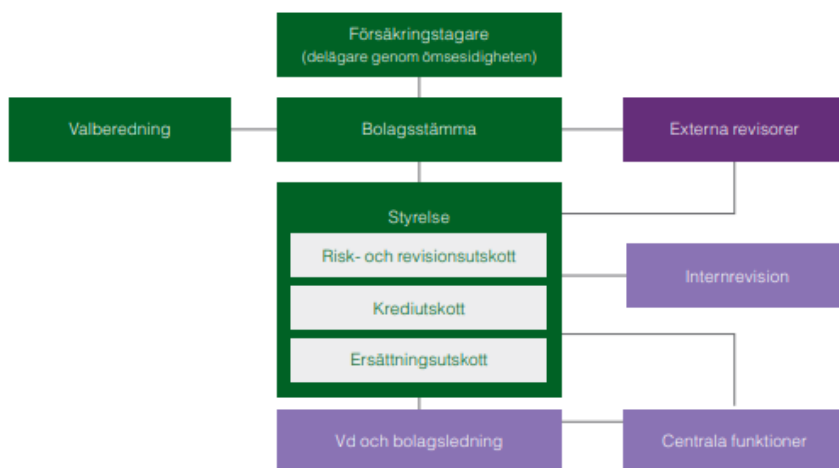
Försäkringstagare
(delägare genom ömsesidigheten)

Valberedning

Bolagsstämma

Externa revisorer

Styrelse

Risk- och revisionsutskott

Krediutskott

Ersättningsutskott

Internrevision

Vd och bolagsledning

Centrala funktioner